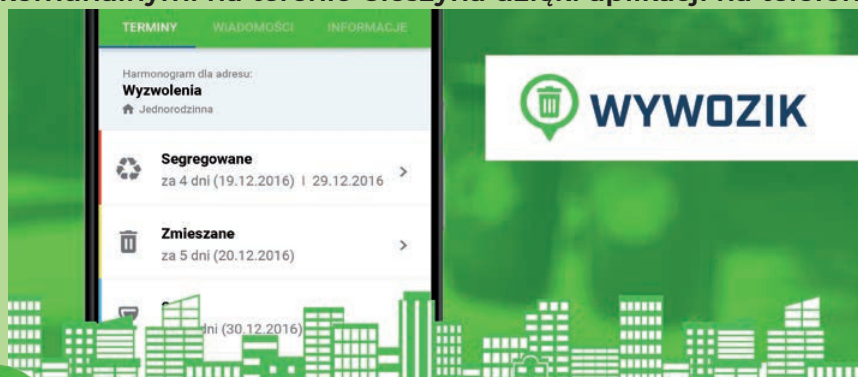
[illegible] na terenie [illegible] dzięki aplikacji na telefon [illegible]

TERMINY WIADOMOŚCI INFORMACJE

Harmonogram dla adresu:
Wyzwolenia
Jednorodzinna

Segregowane
za 4 dni (19.12.2016) I 29.12.2016

Zmieszane
za 5 dni (20.12.2016)

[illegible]
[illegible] dni (30.12.2016)

WYWOZIK